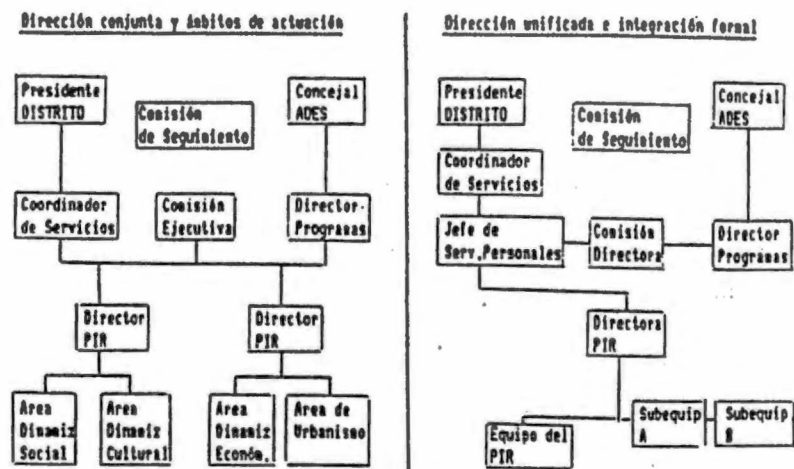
Dirección conjunta y ámbitos de actuación

Presidente DISTRITO

Comisión de Seguimiento

Concejal ADES

Coordinador de Servicios

Comisión Ejecutiva

Director Programas

Director PIR

Director PIR

Area Dinamiz Social

Area Dinamiz Cultural

Area Dinamiz Económ.

Area de Urbanismo

Dirección unificada e integración formal

Presidente DISTRITO

Comisión de Seguimiento

Concejal ADES

Coordinador de Servicios

Jefe de Serv.Personales

Comisión Directora

Director Programas

Directora PIR

Equipo del PIR

Subequip A

Subequip B